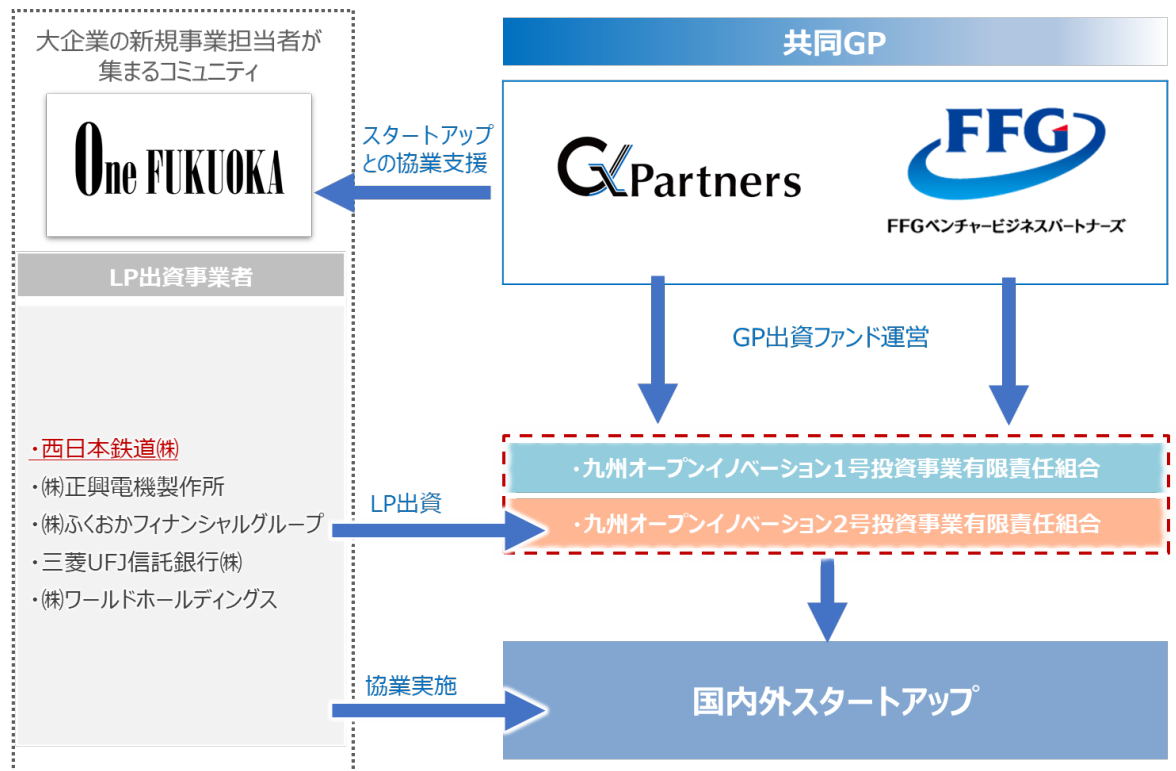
大企業の新規事業担当者が集まるコミュニティ

One FUKUOKA

スタートアップとの協業支援

共同GP

GxPartners

FFG

FFGベンチャービジネスパートナーズ

LP出資事業者

・西日本鉄道㈱
・㈱正興電機製作所
・㈱ふくおかフィナンシャルグループ
・三菱UFJ信託銀行㈱
・㈱ワールドホールディングス

GP出資ファンド運営

・九州オープンイノベーション1号投資事業有限責任組合

LP出資

・九州オープンイノベーション2号投資事業有限責任組合

協業実施

国内外スタートアップ